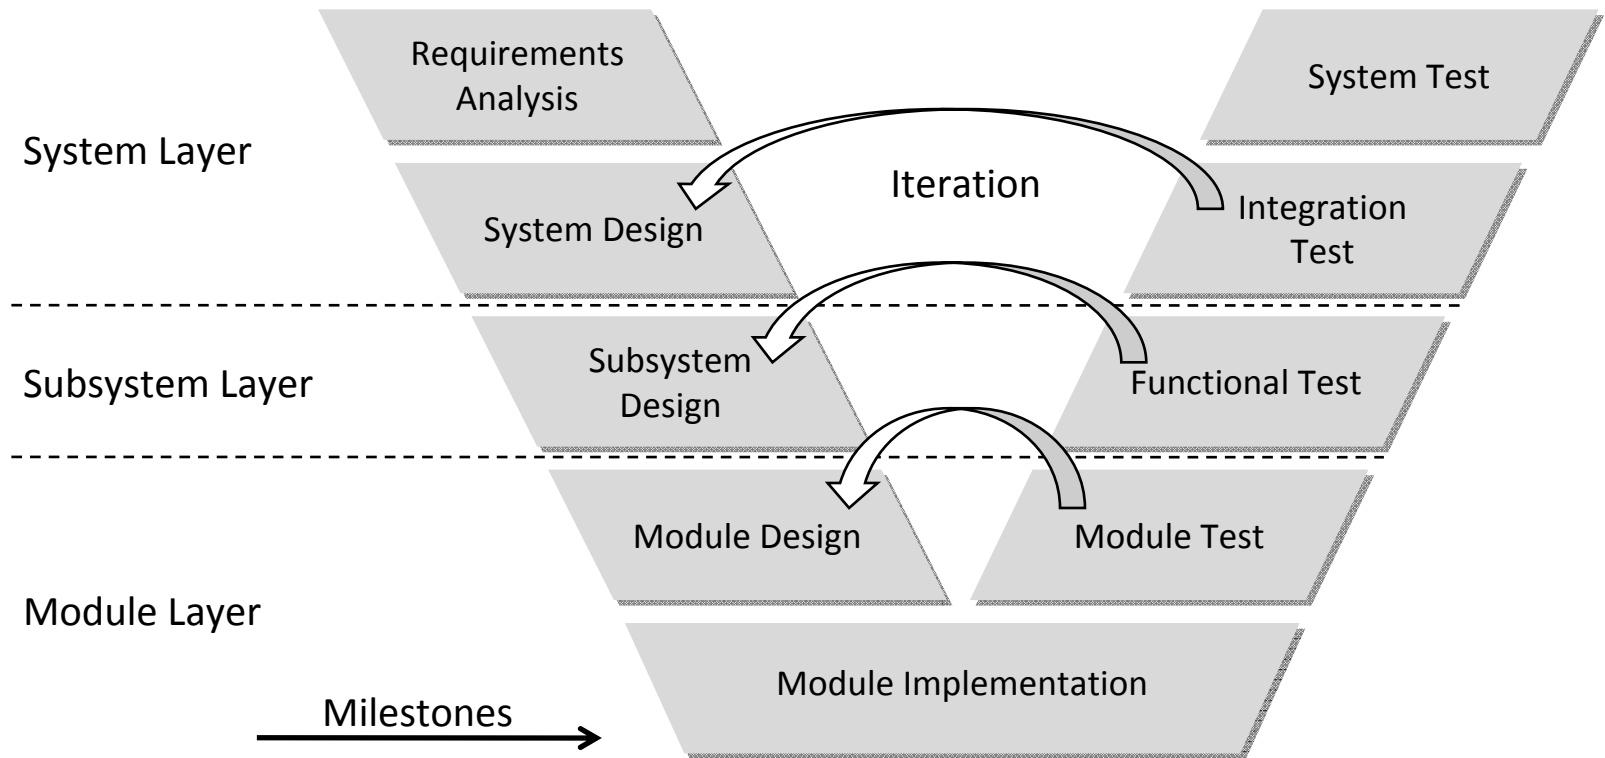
Requirements Analysis

System Test

System Layer

Iteration

System Design

Integration Test

Subsystem Layer

Subsystem Design

Functional Test

Module Design

Module Test

Module Layer

Module Implementation

Milestones